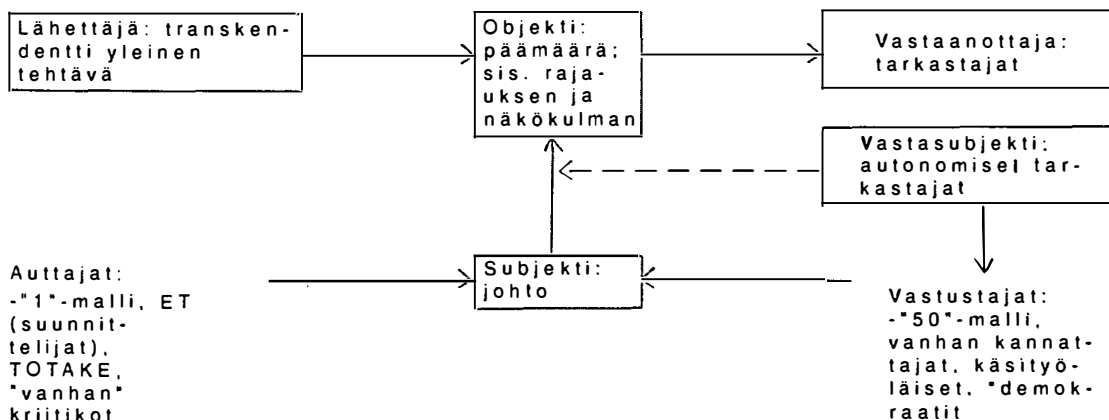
Lähettäjä: transkendentti yleinen tehtävä

Objekti: päämäärä; sis. rajauksen ja näkökulman

Vastaanottaja: tarkastajat

Vastasubjekti: autonomisel tarkastajat

Auttajat: -"1"-malli, ET (suunnittelijat), TOTAKE, "vanhan" kriitikot

Subjekti: johto

Vastustajat: -"50"-malli, vanhan kannattajat, käsityöläiset, "demokraatit